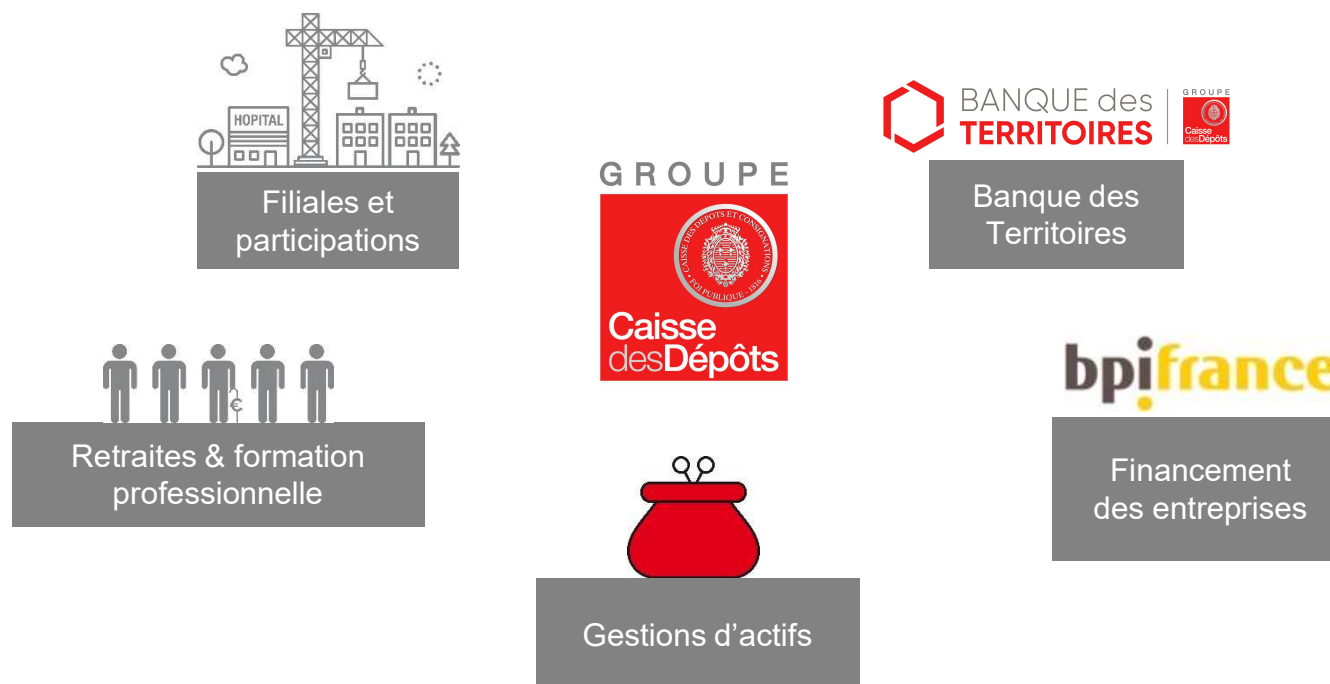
HOPITAL

Filiales et participations

GROUPE

CAISSE DES DÉPÔTS ET CONSIGNATIONS FOI PUBLIQUE 1816

Caisse desDépôts

BANQUE des TERRITOIRES

GROUPE Caisse desDépôts

Banque des Territoires

Retraites & formation professionnelle

bpifrance

Financement des entreprises

Gestions d'actifs